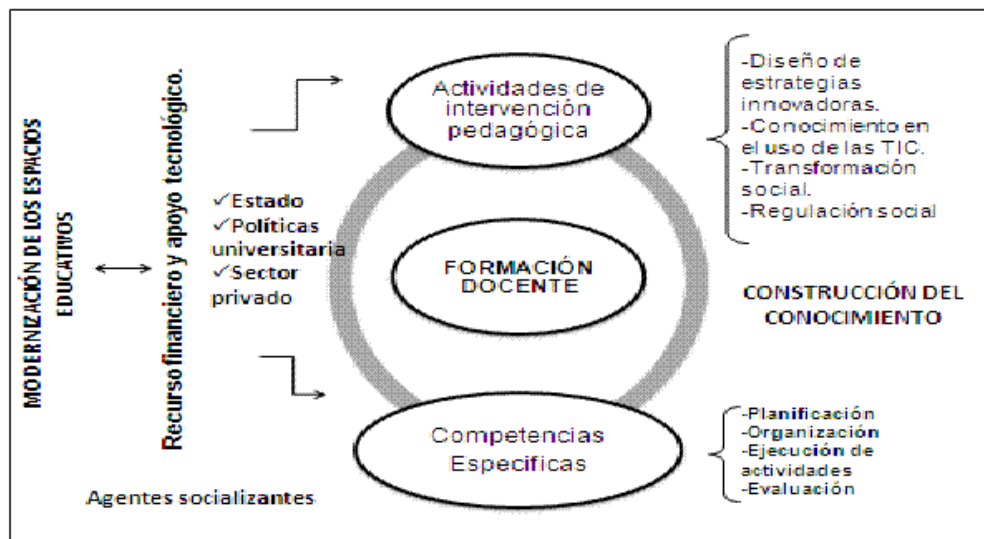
MODERNIZACIÓN DE LOS ESPACIOS EDUCATIVOS

Recurso financiero y apoyo tecnológico.

✓Estado
✓Políticas universitaria
✓Sector privado

Actividades de intervención pedagógica

-Diseño de estrategias innovadoras.
-Conocimiento en el uso de las TIC.
-Transformación social.
-Regulación social

FORMACIÓN DOCENTE

CONSTRUCCIÓN DEL CONOCIMIENTO

Competencias Especificas

-Planificación
-Organización
-Ejecución de actividades
-Evaluación

Agentes socializantes